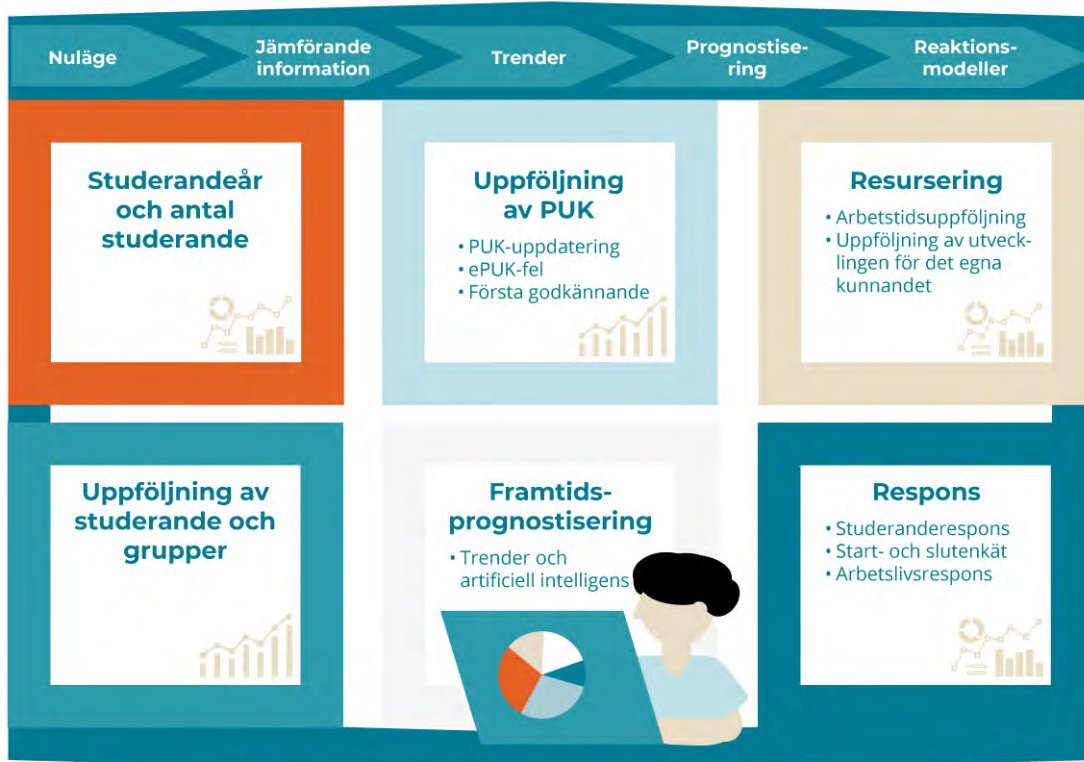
Nuläge

Jämförande information

Trender

Prognostisering

Reaktionsmodeller

Studerandeår och antal studerande

Uppföljning av PUK

• PUK-uppdatering
• ePUK-fel
• Första godkännande

Resursering

• Arbetstidsuppföljning
• Uppföljning av utvecklingen för det egna kunnandet

Uppföljning av studerande och grupper

Framtidsprognostisering

• Trender och artificiell intelligens

Respons

• Studeranderespons
• Start- och slutenkät
• Arbetslivsrespons